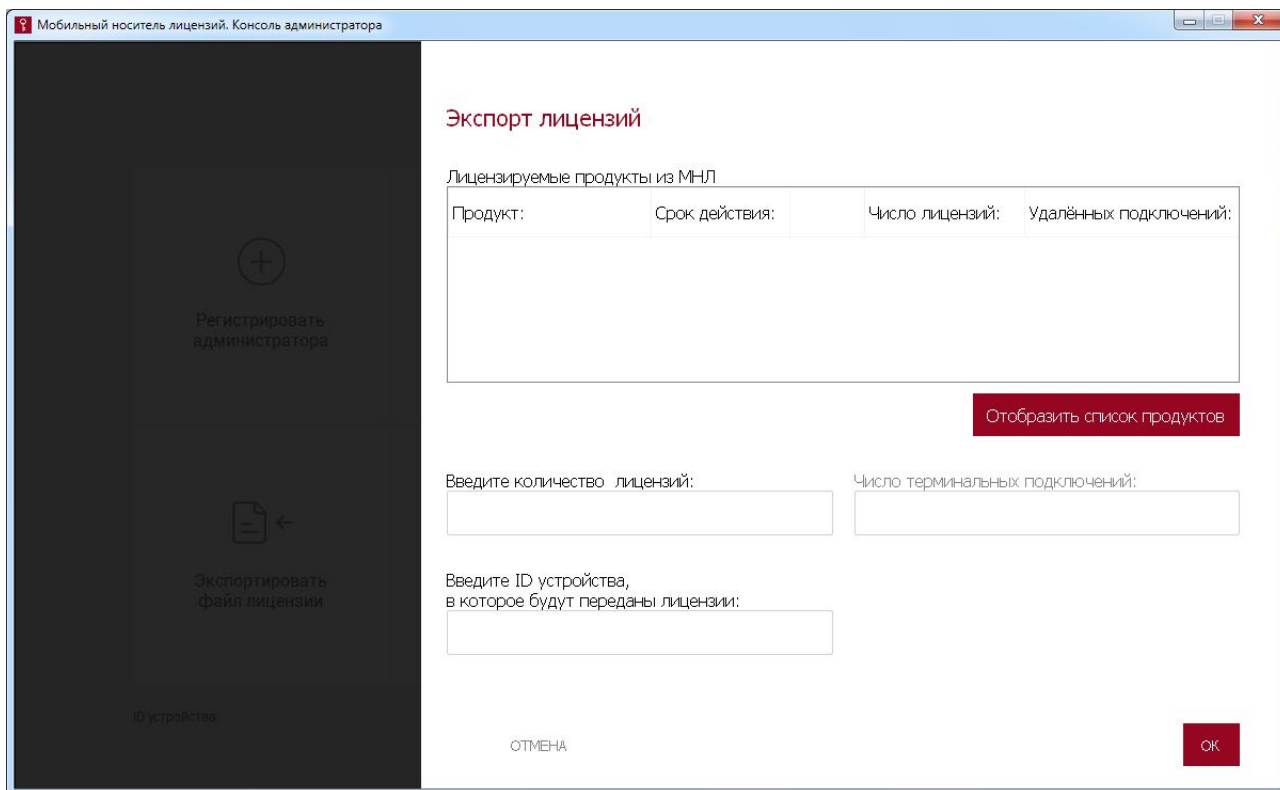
Мобильный носитель лицензий. Консоль администратора

Регистрировать администратора

Экспортировать файл лицензии

ID устройства:

Экспорт лицензий

Лицензируемые продукты из МНЛ

| Продукт: | Срок действия: | | Число лицензий: | Удалённых подключений: |
|---|---|---|---|---|

Отобразить список продуктов

Введите количество лицензий:

Число терминальных подключений:

Введите ID устройства, в которое будут переданы лицензии:

ОТМЕНА

OK